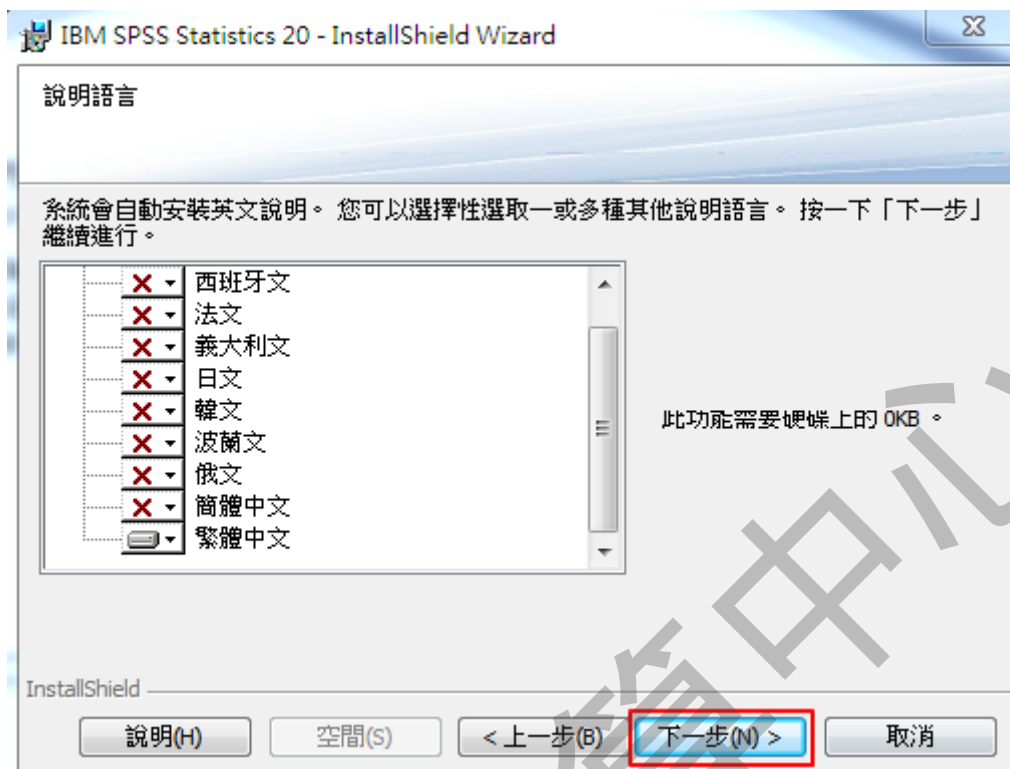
IBM SPSS Statistics 20 - InstallShield Wizard

說明語言

系統會自動安裝英文說明。 您可以選擇性選取一或多種其他說明語言。 按一下「下一步」繼續進行。

西班牙文
法文
義大利文
日文
韓文
波蘭文
俄文
簡體中文
繁體中文

此功能需要硬碟上的 0KB 。

InstallShield

說明(H) 空間(S) < 上一步(B) 下一步(N) > 取消